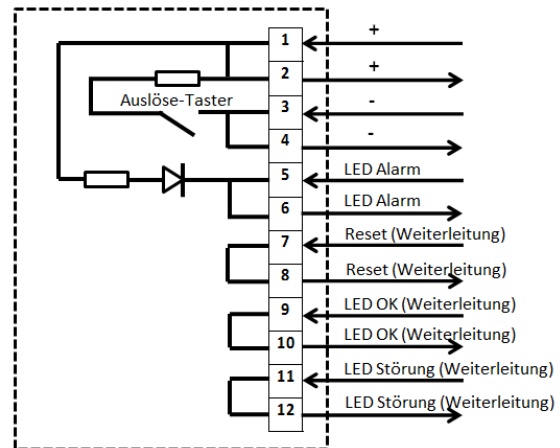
Auslöse-Taster

1 +
2 +
3 -
4 -
5 LED Alarm
6 LED Alarm
7 Reset (Weiterleitung)
8 Reset (Weiterleitung)
9 LED OK (Weiterleitung)
10 LED OK (Weiterleitung)
11 LED Störung (Weiterleitung)
12 LED Störung (Weiterleitung)